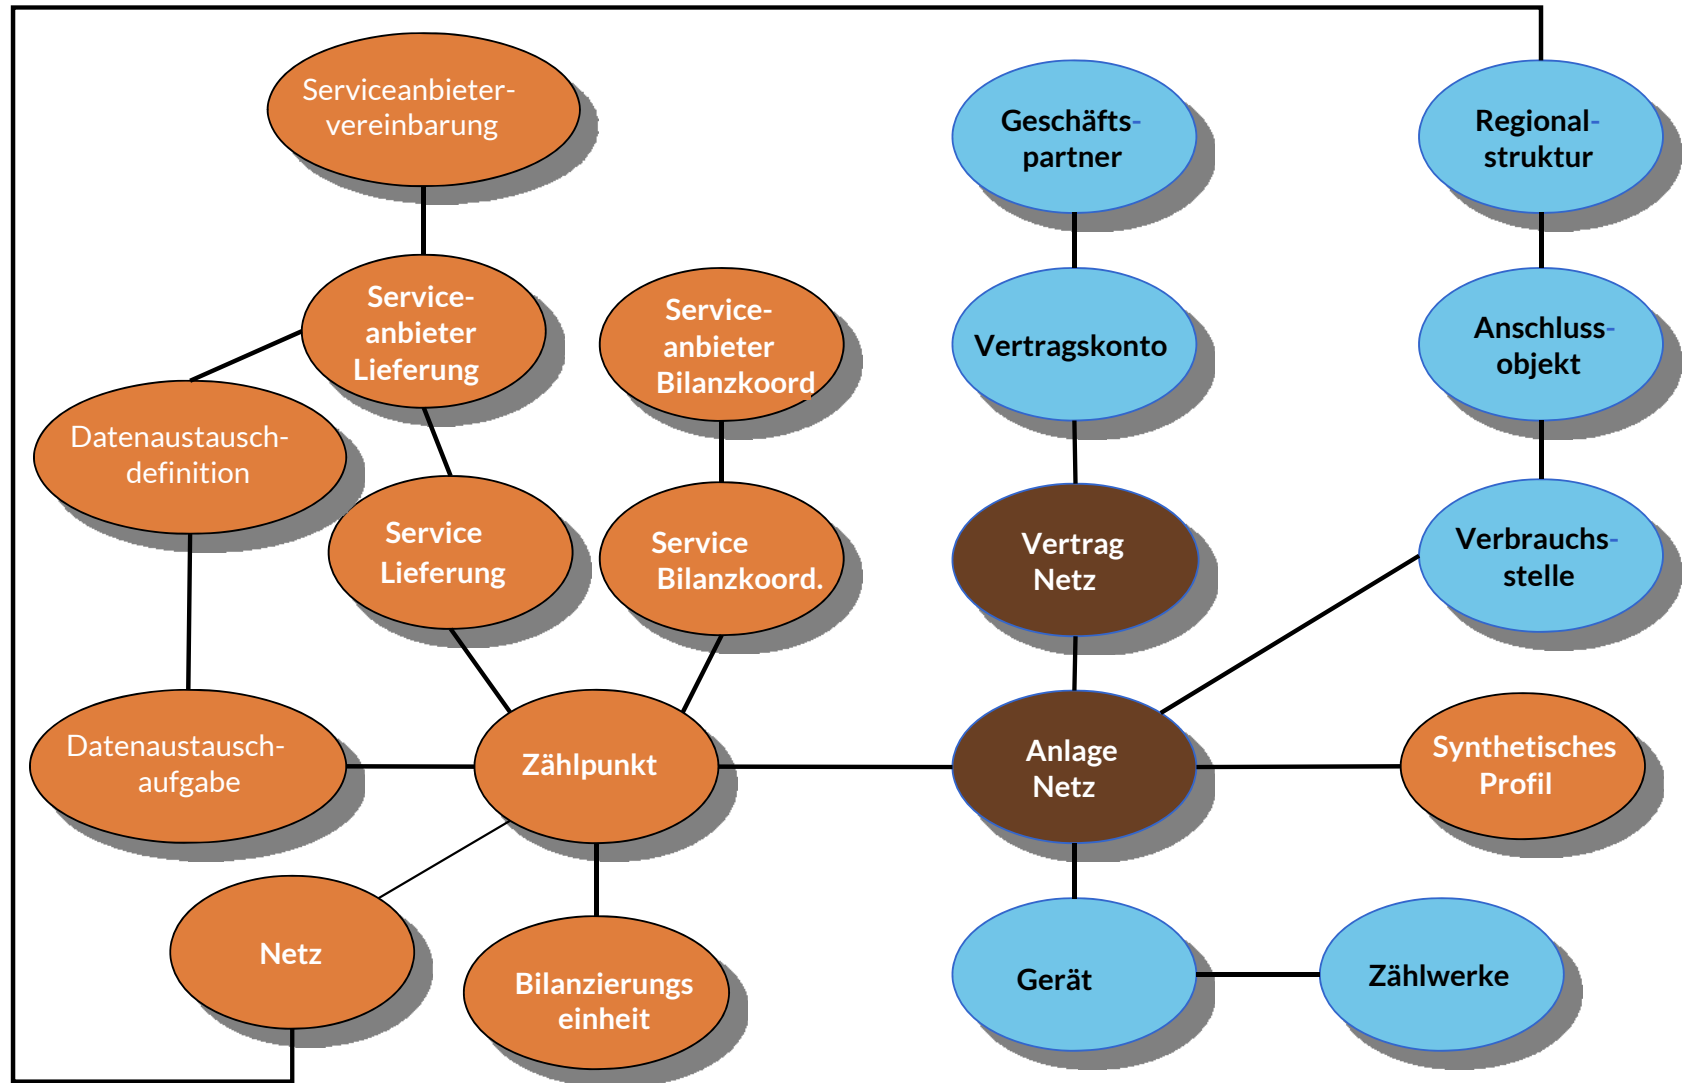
Serviceanbieter-vereinbarung

Service-anbieter Lieferung

Service-anbieter Bilanzkoord

Datenaustausch-definition

Service Lieferung

Service Bilanzkoord.

Datenaustausch-aufgabe

Zählpunkt

Netz

Bilanzierungs einheit

Geschäfts-partner

Vertragskonto

Vertrag Netz

Anlage Netz

Gerät

Zählwerke

Regional-struktur

Anschluss-objekt

Verbrauchs-stelle

Synthetisches Profil